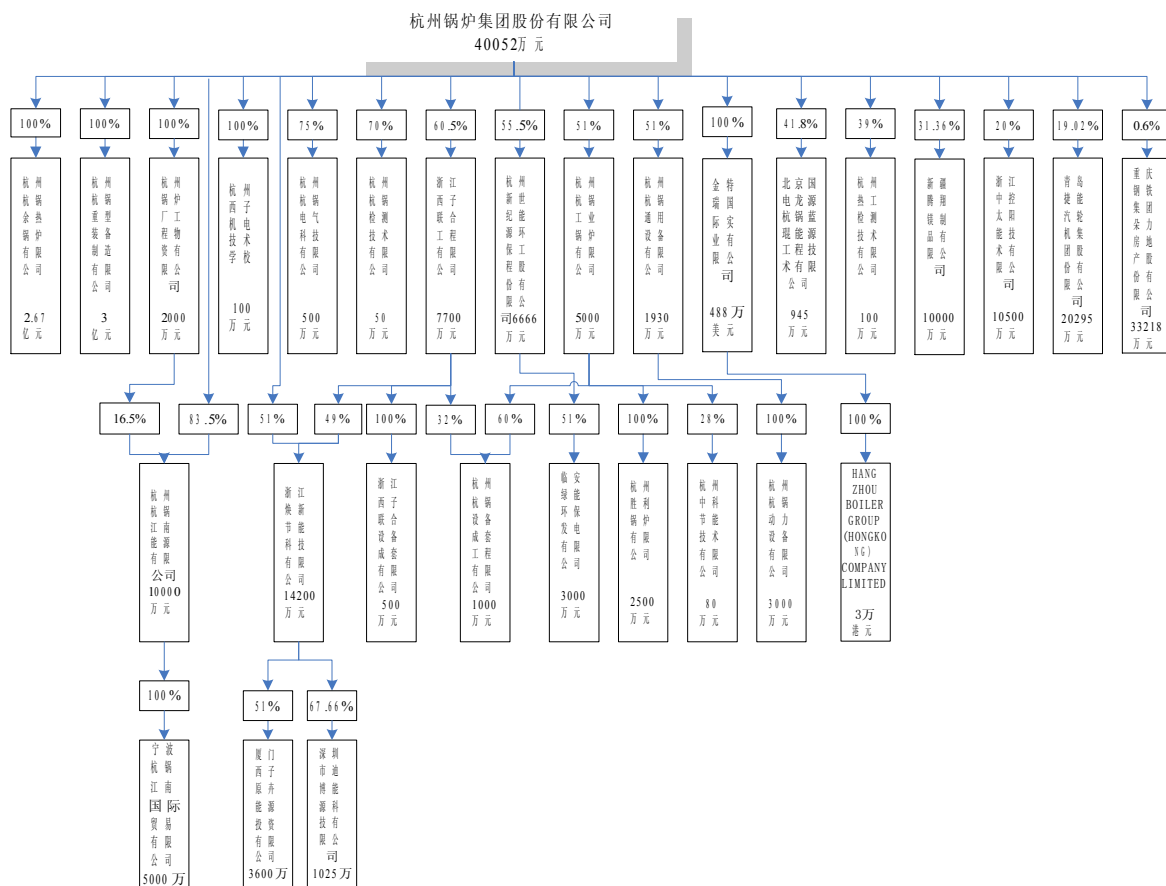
杭州锅炉集团股份有限公司
40052万元

100%
杭州杭锅余热锅炉有限公司
2.67亿元

100%
杭州杭锅重型装备制造有限公司
3亿元

100%
杭州锅炉工厂物资有限公司
2000万元

100%
杭州西子机电技术学校
100万元

75%
杭州杭锅电气科技有限公司
500万元

70%
杭州杭锅检测技术有限公司
50万元

60.5%
浙江西子联合工程有限公司
7700万元

55.5%
杭州新世纪能源环保工程股份有限公司
6666万元

51%
杭州杭锅工业锅炉有限公司
5000万元

51%
杭州杭锅通用设备有限公司
1930万元

100%
特金瑞国际实业有限公司
488万美元

41.8%
北京国电龙源杭锅蓝能源工程技术有限公司
945万元

39%
杭州热工检测技术有限公司
100万元

31.36%
新疆攀钢锅制品有限公司
10000万元

20%
浙江中控太阳能技术有限公司
10500万元

19.02%
青岛捷能汽轮机集团股份有限公司
20295万元

0.6%
重庆钢铁集团朵力房地产股份有限公司
33218万元

16.5%
83.5%
杭州杭锅江南能源有限公司
10000万元

100%
宁波杭锅江南国际贸易有限公司
5000万

51%
49%
浙江杭锅节能科技有限公司
14200万元

51%
厦门西子原能投资有限公司
3600万

67.66%
深圳市博能地源科技有限公司
1025万

100%
浙江西子联合设备成套有限公司
500万元

32%
60%
杭州杭锅设备成套工程有限公司
1000万元

51%
临安绿能环保发电有限公司
3000万元

100%
杭州胜利锅炉有限公司
2500万元

28%
杭州中科节能技术有限公司
80万元

100%
杭州杭锅动力设备有限公司
3000万元

100%
HANG ZHOU BOILER GROUP (HONGKONG) COMPANY LIMITED
3万港元